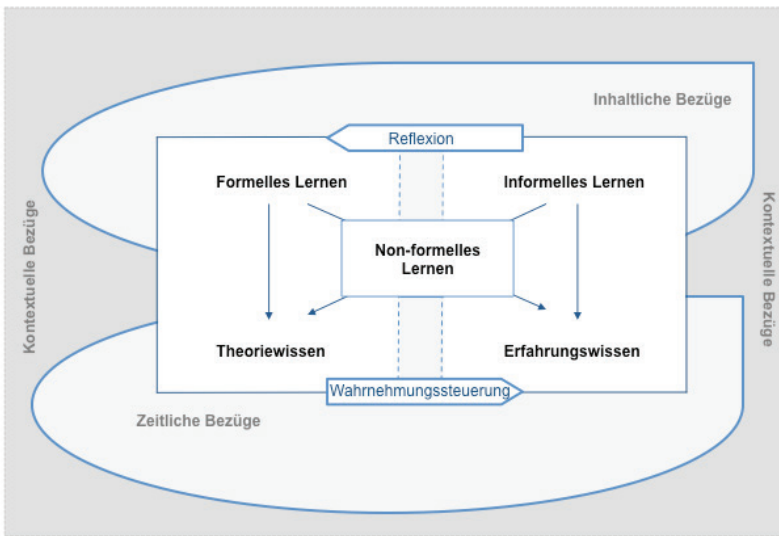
Inhaltliche Bezüge

Reflexion

Formelles Lernen

Informelles Lernen

Non-formelles Lernen

Theoriewissen

Erfahrungswissen

Wahrnehmungssteuerung

Kontextuelle Bezüge

Kontextuelle Bezüge

Zeitliche Bezüge